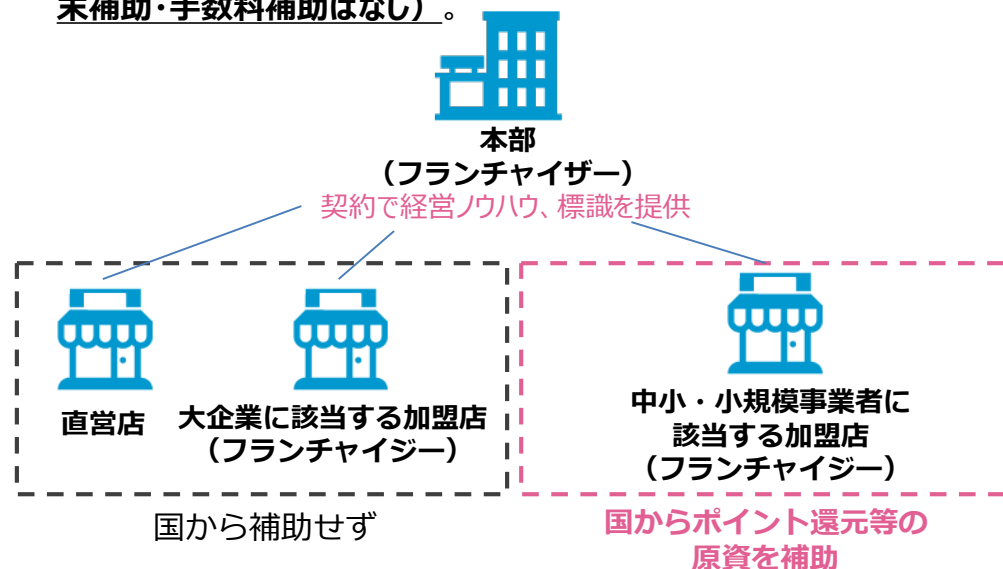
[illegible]末補助・手数料補助はなし）。

本部
（フランチャイザー）
契約で経営ノウハウ、標識を提供

直営店

大企業に該当する加盟店
（フランチャイジー）

国から補助せず

中小・小規模事業者に
該当する加盟店
（フランチャイジー）

国からポイント還元等の
原資を補助